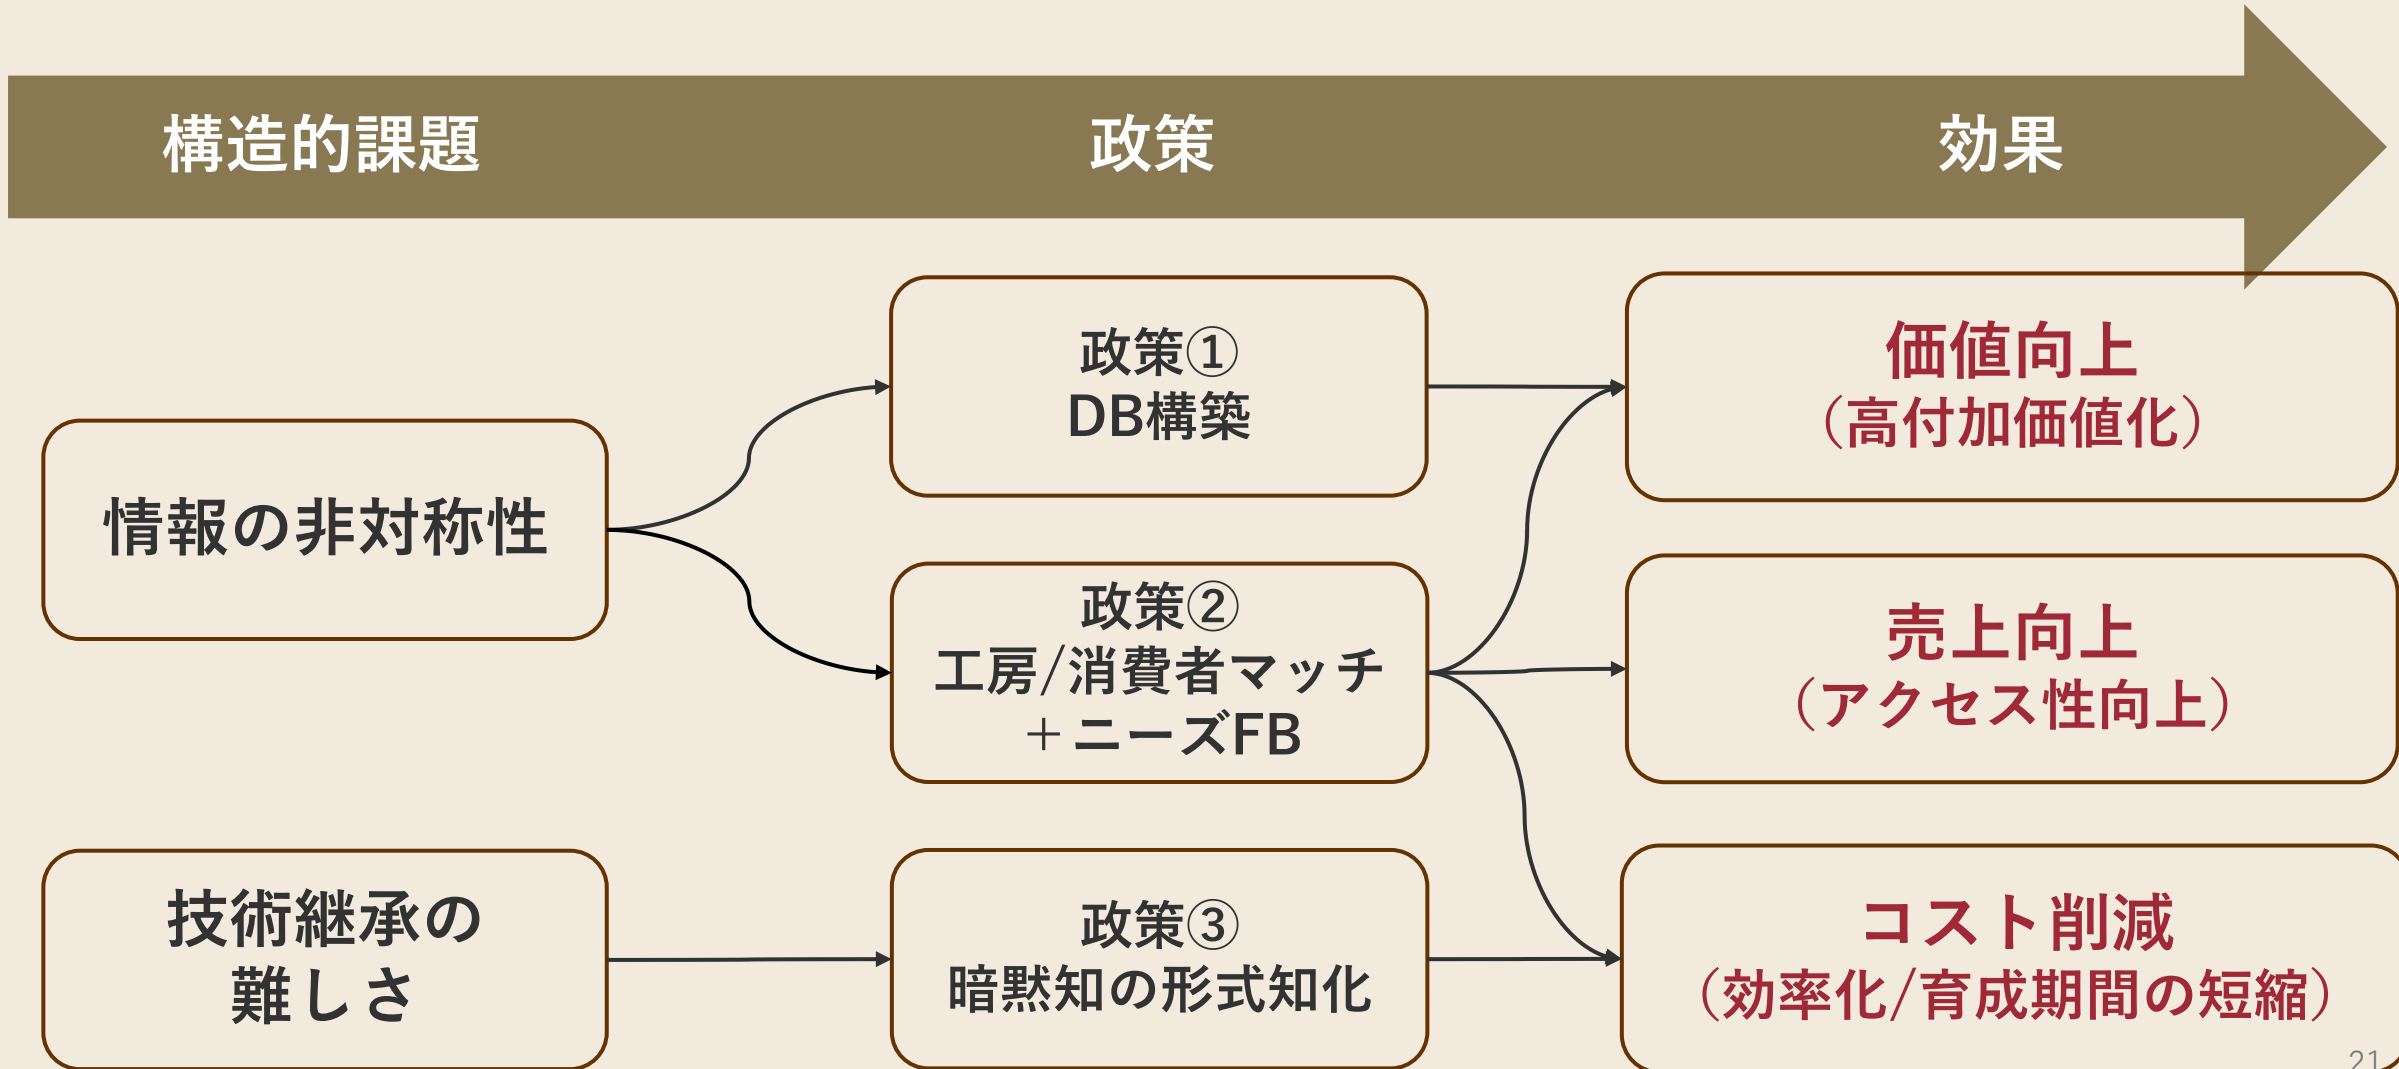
構造的課題

政策

効果

情報の非対称性

技術継承の難しさ

政策①
DB構築

政策②
工房/消費者マッチ＋ニーズFB

政策③
暗黙知の形式知化

価値向上
（高付加価値化）

売上向上
（アクセス性向上）

コスト削減
（効率化/育成期間の短縮）

21